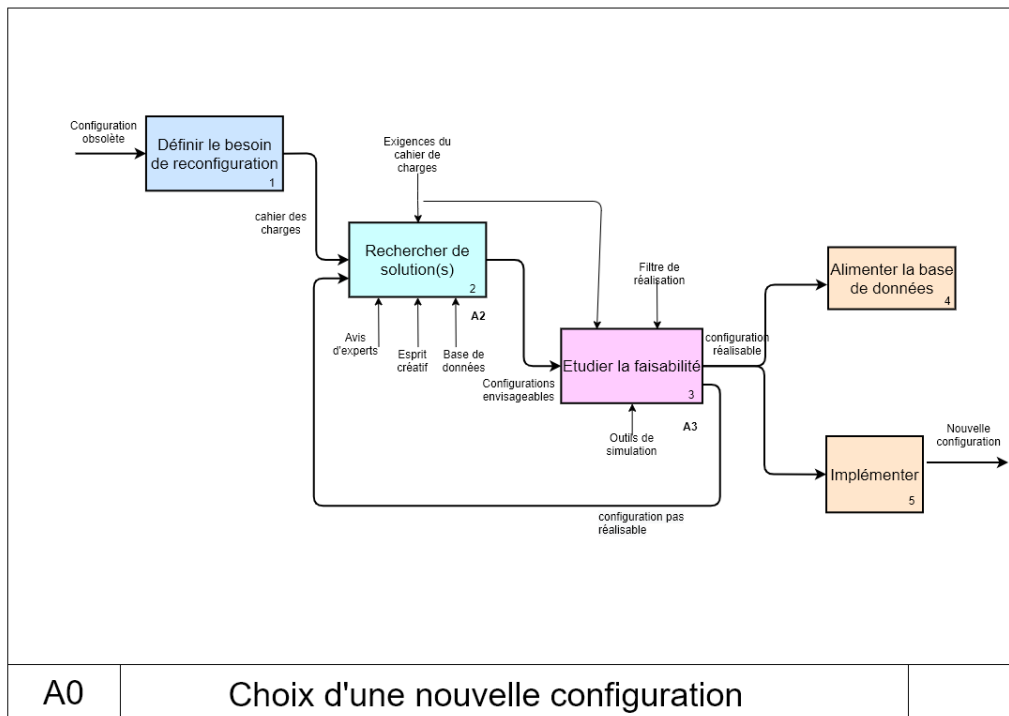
Configuration obsolète

Définir le besoin de reconfiguration
1

cahier des charges

Exigences du cahier de charges

Rechercher de solution(s)
2

A2

Avis d'experts

Esprit créatif

Base de données

Filtre de réalisation

Etudier la faisabilité
3

Configurations envisageables

configuration réalisable

A3

Outils de simulation

configuration pas réalisable

Alimenter la base de données
4

Implémenter
5

Nouvelle configuration

A0

Choix d'une nouvelle configuration